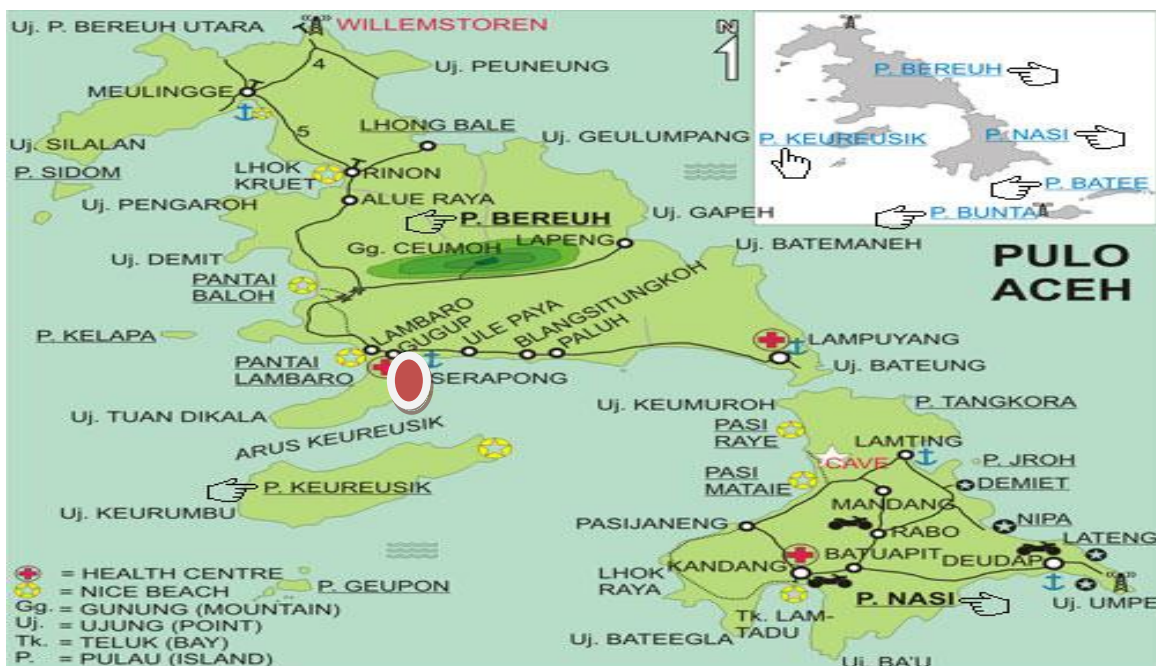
Uj. P. BEREUH UTARA
WILLEMSTOREN
Uj. PEUNEUNG
4
MEULINGGE
5
Uj. SILALAN
LHONG BALE
Uj. GEULUMPANG
P. SIDOM
LHOK KRUET
RINON
ALUE RAYA
Uj. PENGAROH
P. BEREUH
Uj. GAPEH
Uj. DEMIT
Gg. CEUMOH
LAPENG
Uj. BATEMANEH
PANTAI BALOH
BLANGSITUNGKOH
ULE PAYA
LAMBARO
GUGUP
PALUH
P. KELAPA
LAMPUYANG
PANTAI LAMBARO
SERAPONG
Uj. BATEUNG
Uj. TUAN DIKALA
ARUS KEUREUSIK
Uj. KEUMUROH
P. TANGKORA
PASI RAYE
LAMTING
CAVE
P. JROH
P. KEUREUSIK
PASI MATAIE
DEMIET
MANDANG
Uj. KEURUMBU
PASIJANENG
RABO
NIPA
LATENG
KANDANG
BATUAPIT
DEUDAP
= HEALTH CENTRE
= NICE BEACH
P. GEUPON
LHOK RAYA
Gg. = GUNUNG (MOUNTAIN)
Uj. = UJUNG (POINT)
Tk. = TELUK (BAY)
P. = PULAU (ISLAND)
P. NASI
Uj. UMPE
Tk. LAMTADU
Uj. BATEEGLA
Uj. BA'U
PULO ACEH
P. BEREUH
P. KEUREUSIK
P. NASI
P. BATEE
P. BUNTA